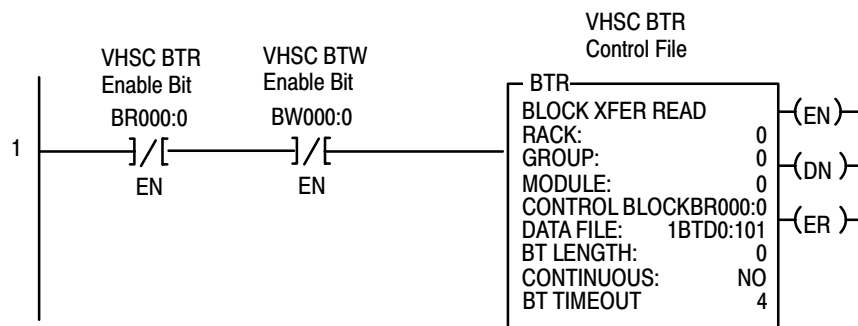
VHSC BTR
Control File

VHSC BTR
Enable Bit

VHSC BTW
Enable Bit

BR000:0

BW000:0

1

EN

EN

BTR

BLOCK XFER READ
RACK: 0
GROUP: 0
MODULE: 0
CONTROL BLOCKBR000:0
DATA FILE: 1BTD0:101
BT LENGTH: 0
CONTINUOUS: NO
BT TIMEOUT 4

EN

DN

ER